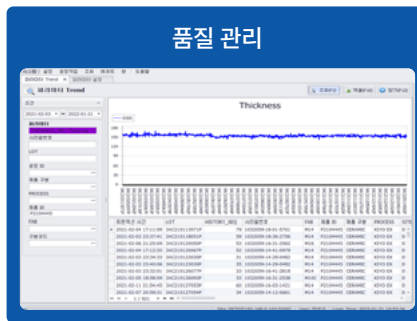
품질 관리

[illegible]

데이터 Trend

조건

2021-01-03 ~ 2022-01-31

파라미터

LOT

공정 ID

PROCESS

품목 ID

FAB

Thickness

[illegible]

| 측정완료 시간 | LOT | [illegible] | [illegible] | FAB | 품목 ID | 품종 구분 | PROCESS |
|---|---|---|---|---|---|---|---|
| 2021-02-04 17:11:09 | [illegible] | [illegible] | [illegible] | M14 | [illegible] | CERAMIC | KOYO DX |
| 2021-02-03 23:37:41 | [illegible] | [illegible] | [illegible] | M14 | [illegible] | CERAMIC | KOYO DX |
| 2021-02-04 21:25:09 | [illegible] | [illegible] | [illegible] | M14 | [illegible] | CERAMIC | KOYO DX |
| 2021-02-04 17:12:33 | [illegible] | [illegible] | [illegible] | M14 | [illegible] | CERAMIC | KOYO DX |
| 2021-02-03 23:34:25 | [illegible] | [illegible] | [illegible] | M14 | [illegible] | CERAMIC | KOYO DX |
| 2021-02-03 23:49:58 | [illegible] | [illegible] | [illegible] | M14 | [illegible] | CERAMIC | KOYO DX |
| 2021-02-03 23:33:01 | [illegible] | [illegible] | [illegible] | M14 | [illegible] | CERAMIC | KOYO DX |
| 2021-02-04 18:08:01 | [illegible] | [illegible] | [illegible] | M14 | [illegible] | CERAMIC | KOYO DX |
| 2021-02-11 21:54:45 | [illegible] | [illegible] | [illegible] | M14 | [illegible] | CERAMIC | KOYO DX |
| 2021-02-04 18:08:48 | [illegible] | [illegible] | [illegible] | M14 | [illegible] | CERAMIC | KOYO DX |